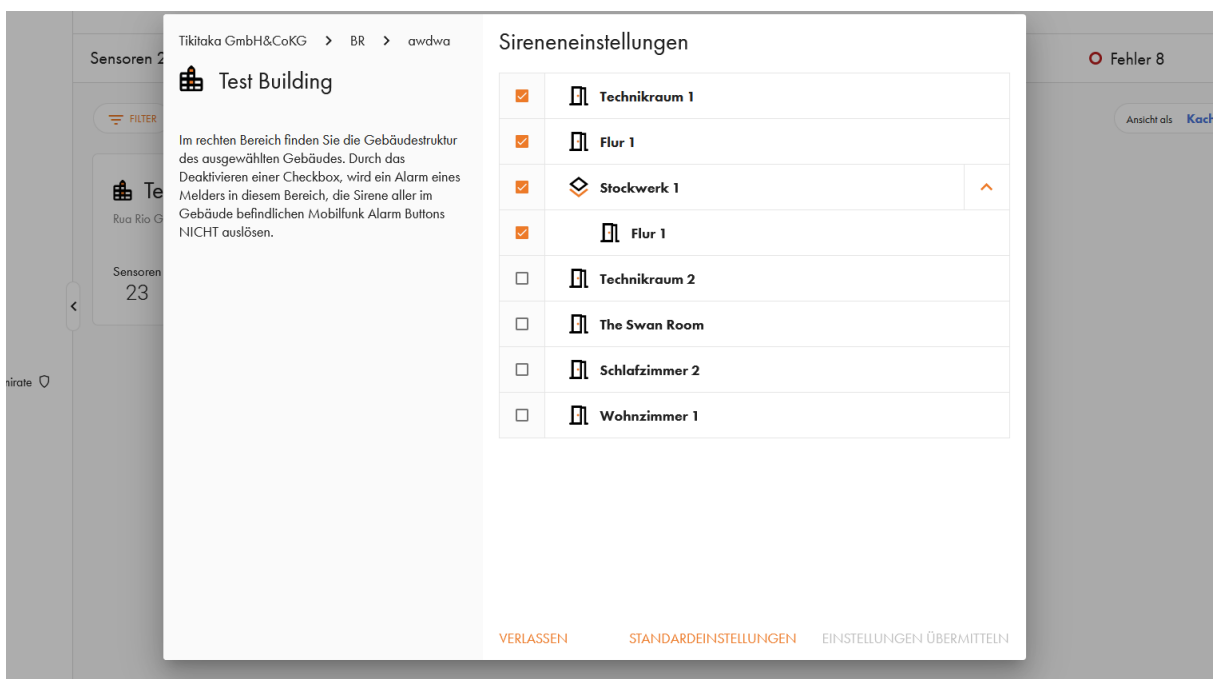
Sensoren 2

FILTER

Te

Rua Rio G

Sensoren

23

nirate

Fehler 8

Ansicht als Kach

Tikitaka GmbH&CoKG > BR > awdwa

Test Building

Im rechten Bereich finden Sie die Gebäudestruktur des ausgewählten Gebäudes. Durch das Deaktivieren einer Checkbox, wird ein Alarm eines Melders in diesem Bereich, die Sirene aller im Gebäude befindlichen Mobilfunk Alarm Buttons NICHT auslösen.

Sireneneinstellungen

Technikraum 1

Flur 1

Stockwerk 1

Flur 1

Technikraum 2

The Swan Room

Schlafzimmer 2

Wohnzimmer 1

VERLASSEN

STANDARDEINSTELLUNGEN

EINSTELLUNGEN ÜBERMITTELN